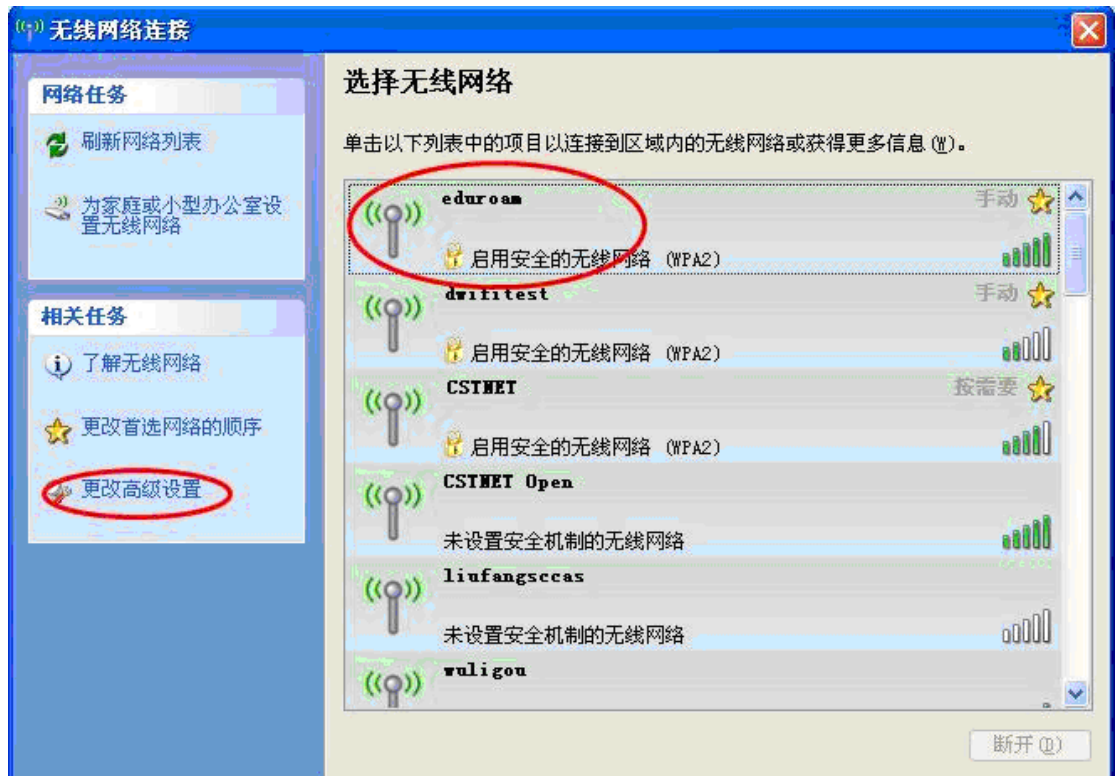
无线网络连接

网络任务

刷新网络列表

为家庭或小型办公室设置无线网络

相关任务

了解无线网络

更改首选网络的顺序

更改高级设置

选择无线网络

单击以下列表中的项目以连接到区域内的无线网络或获得更多信息 (W)。

eduroam
手动
启用安全的无线网络 (WPA2)

dwifitest
手动
启用安全的无线网络 (WPA2)

CSTNET
按需要
启用安全的无线网络 (WPA2)

CSTNET Open
未设置安全机制的无线网络

liufangsccas
未设置安全机制的无线网络

wuligou

断开 (D)